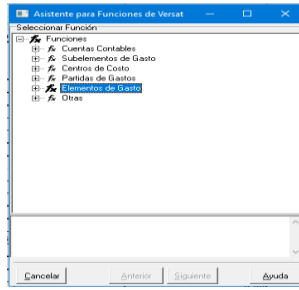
Asistente para Funciones de Versat

Seleccionar Función

Funciones
Cuentas Contables
Subelementos de Gasto
Centros de Costo
Partidas de Gastos
Elementos de Gasto
Otras

Cancelar
Anterior
Siguiente
Ayuda